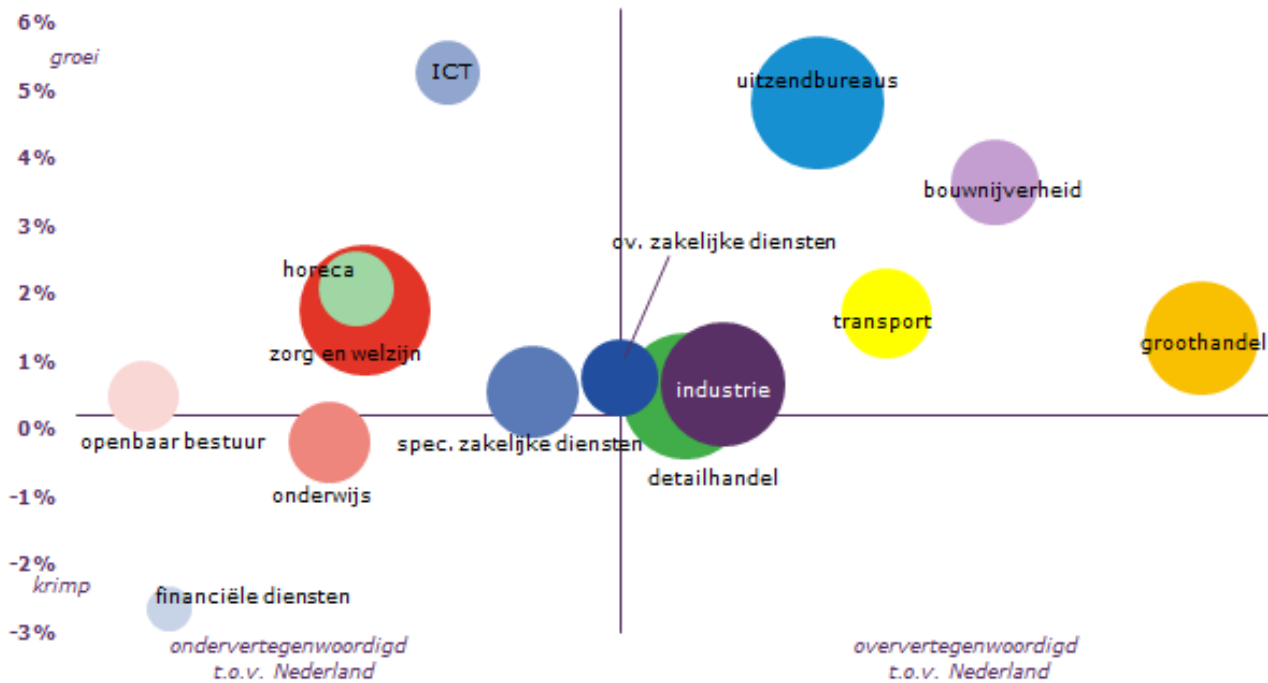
6%
groei
5%
4%
3%
2%
1%
0%
-1%
-2%
krimp
-3%

ICT
uitzendbureaus
bouwnijverheid
ov. zakelijke diensten
horeca
transport
groothandel
zorg en welzijn
industrie
openbaar bestuur
spec. zakelijke diensten
detailhandel
onderwijs
financiële diensten

ondervertegenwoordigd t.o.v. Nederland
oververtegenwoordigd t.o.v. Nederland